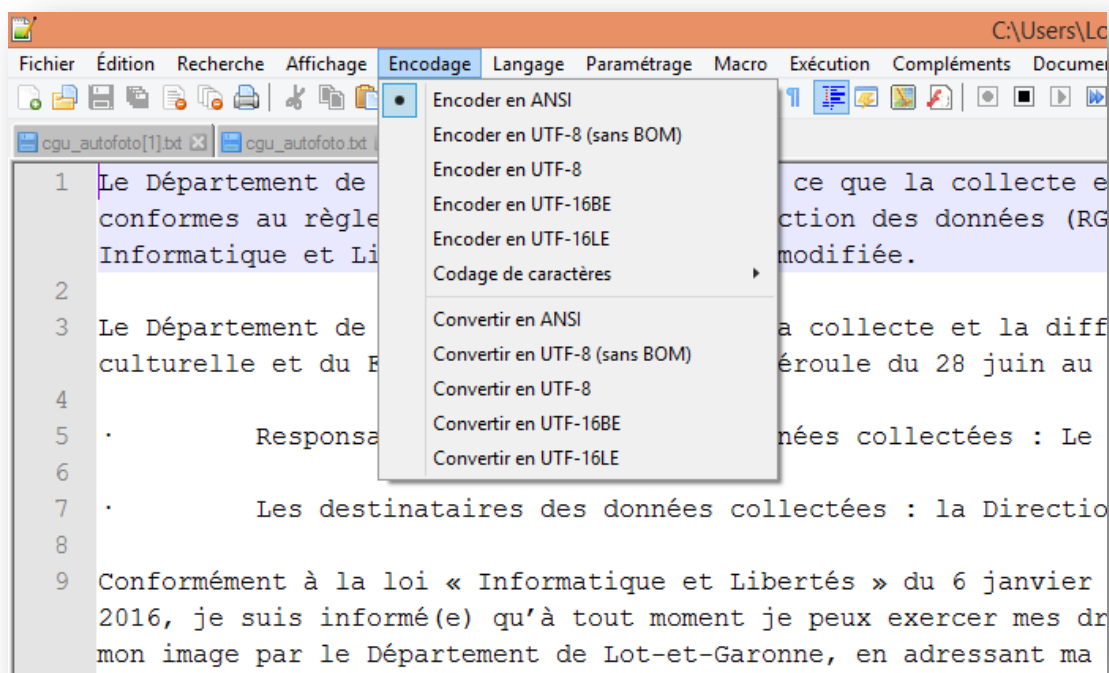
C:\Users\Lo

Fichier Édition Recherche Affichage Encodage Langage Paramétrage Macro Exécution Compléments Documen

cgu_autofoto[1].txt cgu_autofoto.txt

Encoder en ANSI
Encoder en UTF-8 (sans BOM)
Encoder en UTF-8
Encoder en UTF-16BE
Encoder en UTF-16LE
Codage de caractères
Convertir en ANSI
Convertir en UTF-8 (sans BOM)
Convertir en UTF-8
Convertir en UTF-16BE
Convertir en UTF-16LE

1 Le Département de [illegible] ce que la collecte e conformes au règle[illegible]ction des données (RG Informatique et Li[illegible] modifiée.
2
3 Le Département de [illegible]a collecte et la diff culturelle et du F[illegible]éroule du 28 juin au
4
5 · Responsa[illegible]nées collectées : Le
6
7 · Les destinataires des données collectées : la Directio
8
9 Conformément à la loi « Informatique et Libertés » du 6 janvier 2016, je suis informé(e) qu'à tout moment je peux exercer mes dr mon image par le Département de Lot-et-Garonne, en adressant ma